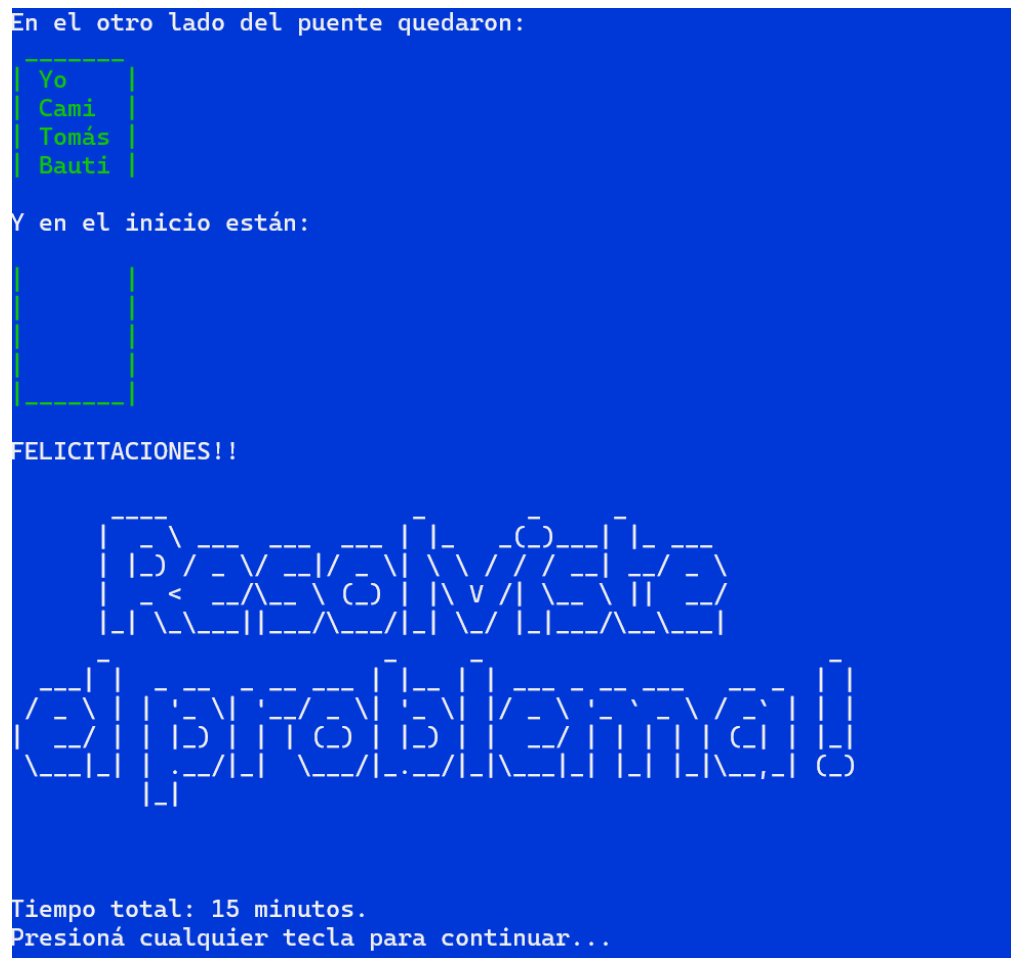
En el otro lado del puente quedaron:

| Yo |
| Cami |
| Tomás |
| Bauti |

Y en el inicio están:

FELICITACIONES!!

Resolviste el problema!

Tiempo total: 15 minutos.
Presioná cualquier tecla para continuar...